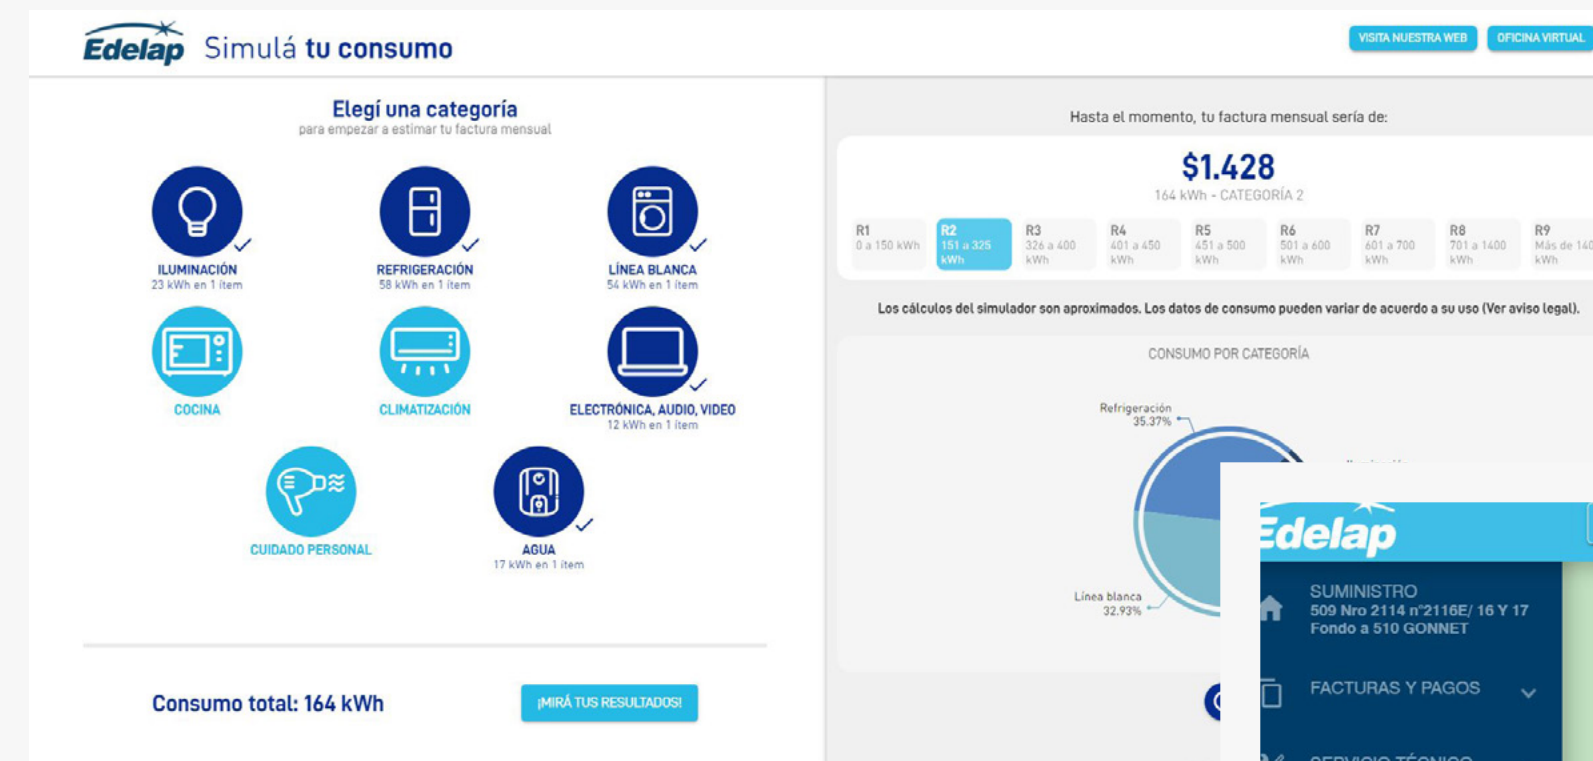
Edelap Simulá tu consumo

VISITA NUESTRA WEB OFICINA VIRTUAL

Elegí una categoría
para empezar a estimar tu factura mensual

ILUMINACIÓN
23 kWh en 1 ítem

REFRIGERACIÓN
58 kWh en 1 ítem

LÍNEA BLANCA
54 kWh en 1 ítem

COCINA

CLIMATIZACIÓN

ELECTRÓNICA, AUDIO, VIDEO
12 kWh en 1 ítem

CUIDADO PERSONAL

AGUA
17 kWh en 1 ítem

Consumo total: 164 kWh

¡MIRÁ TUS RESULTADOS!

Hasta el momento, tu factura mensual sería de:

$1.428
164 kWh - CATEGORÍA 2

| R1 | R2 | R3 | R4 | R5 | R6 | R7 | R8 | R9 |
|---|---|---|---|---|---|---|---|---|
| 0 a 150 kWh | 151 a 325 kWh | 326 a 400 kWh | 401 a 450 kWh | 451 a 500 kWh | 501 a 600 kWh | 601 a 700 kWh | 701 a 1400 kWh | Más de 140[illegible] kWh |

Los cálculos del simulador son aproximados. Los datos de consumo pueden variar de acuerdo a su uso (Ver aviso legal).

CONSUMO POR CATEGORÍA

Refrigeración
35.37%

Línea blanca
32.93%

Edelap

SUMINISTRO
509 Nro 2114 n°2116E/ 16 Y 17
Fondo a 510 GONNET

FACTURAS Y PAGOS

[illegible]